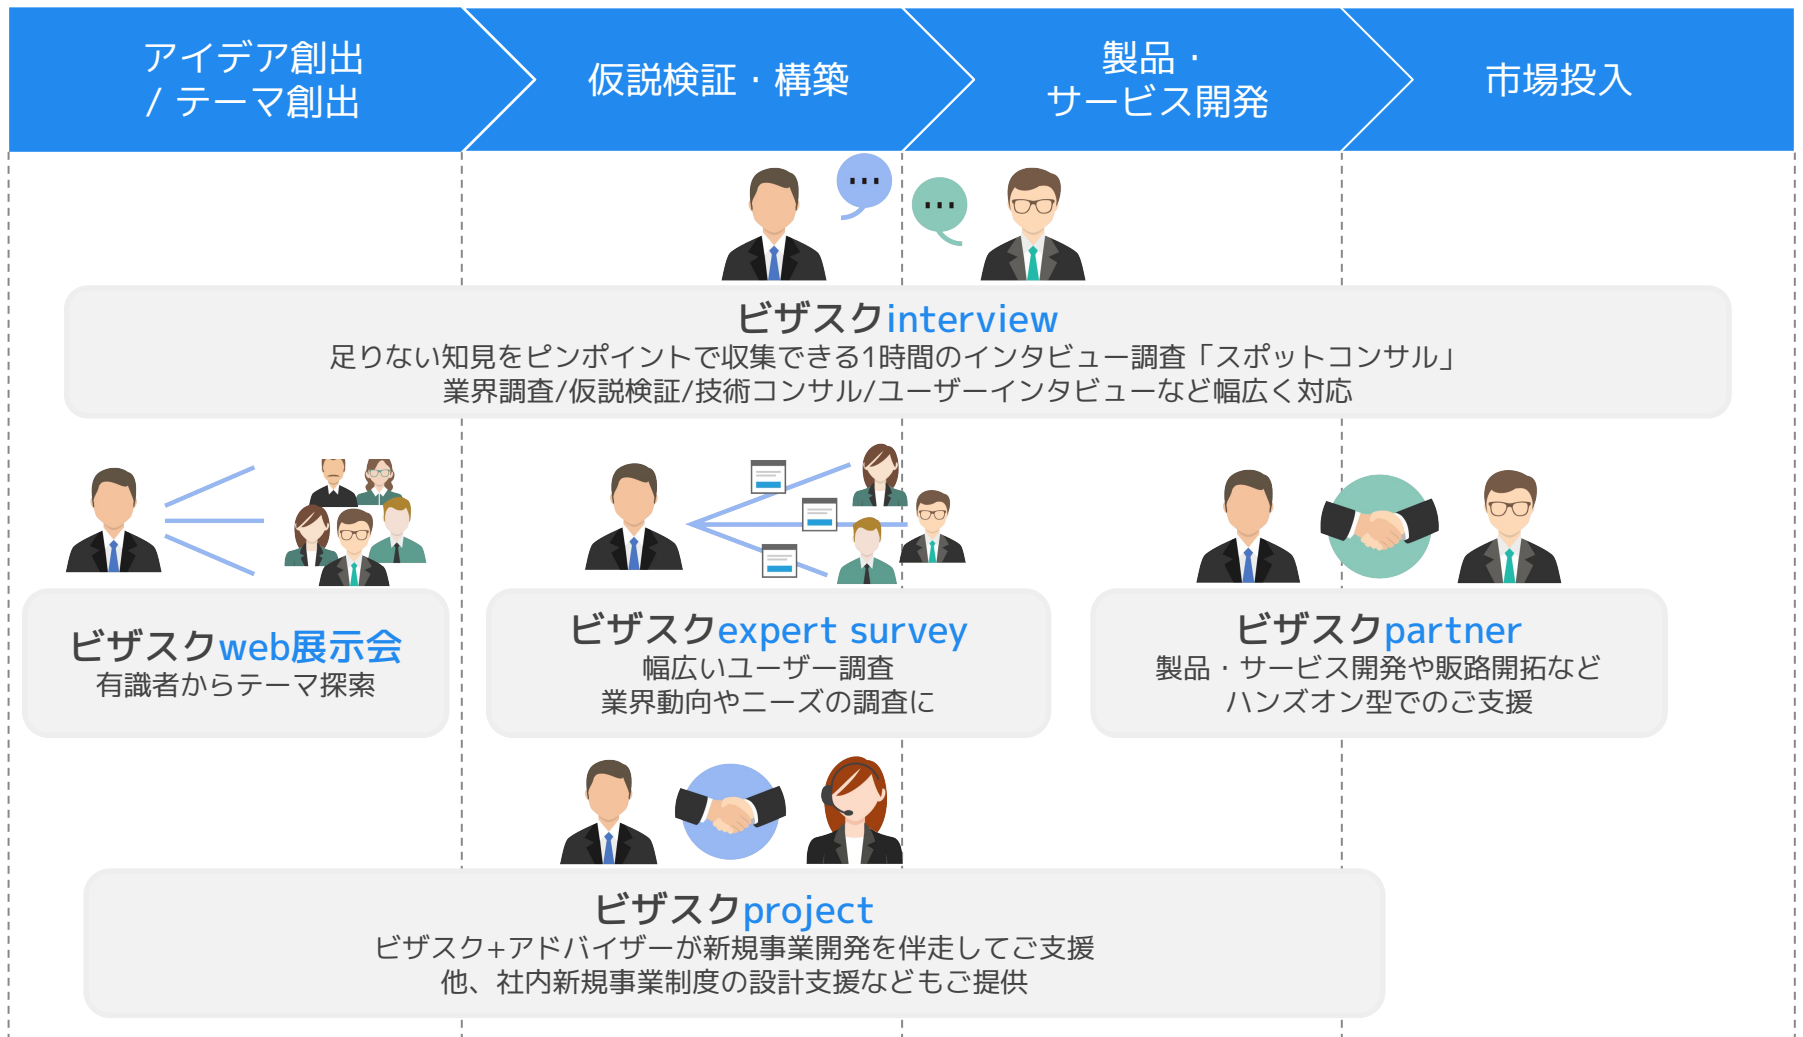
アイデア創出
/ テーマ創出

仮説検証・構築

製品・
サービス開発

市場投入

ビザスクinterview
足りない知見をピンポイントで収集できる1時間のインタビュー調査「スポットコンサル」
業界調査/仮説検証/技術コンサル/ユーザーインタビューなど幅広く対応

ビザスクweb展示会
有識者からテーマ探索

ビザスクexpert survey
幅広いユーザー調査
業界動向やニーズの調査に

ビザスクpartner
製品・サービス開発や販路開拓など
ハンズオン型でのご支援

ビザスクproject
ビザスク+アドバイザーが新規事業開発を伴走してご支援
他、社内新規事業制度の設計支援などもご提供